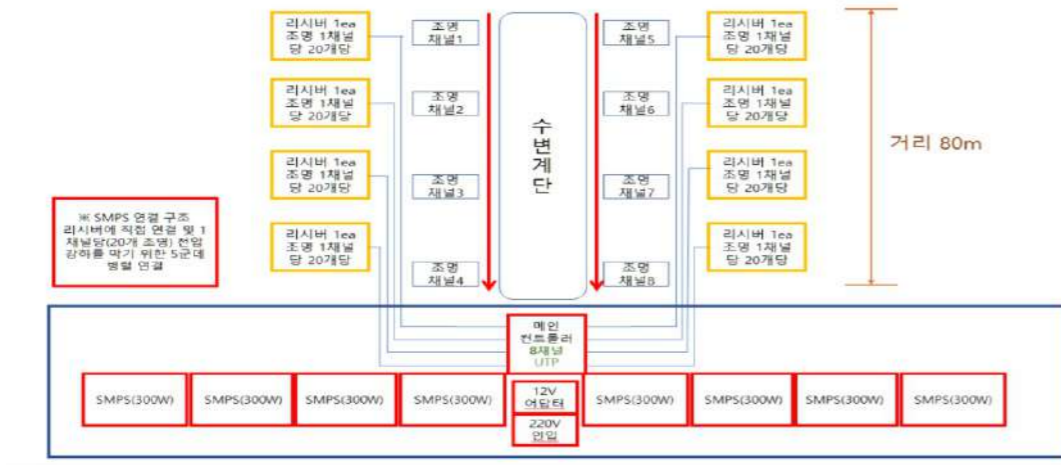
리시버 1ea 조명 1채널 당 20개당

조명 채널1

조명 채널5

리시버 1ea 조명 1채널 당 20개당

리시버 1ea 조명 1채널 당 20개당

조명 채널2

수변계단

조명 채널6

리시버 1ea 조명 1채널 당 20개당

거리 80m

리시버 1ea 조명 1채널 당 20개당

조명 채널3

조명 채널7

리시버 1ea 조명 1채널 당 20개당

※ SMPS 연결 구조 리시버에 직접 연결 및 1채널당(20개 조명) 전압 강하를 막기 위한 5군데 병렬 연결

리시버 1ea 조명 1채널 당 20개당

조명 채널4

조명 채널8

리시버 1ea 조명 1채널 당 20개당

메인 컨트롤러 8채널 UTP

SMPS(300W) SMPS(300W) SMPS(300W) SMPS(300W)

12V 어댑터

SMPS(300W) SMPS(300W) SMPS(300W) SMPS(300W)

220V 인입